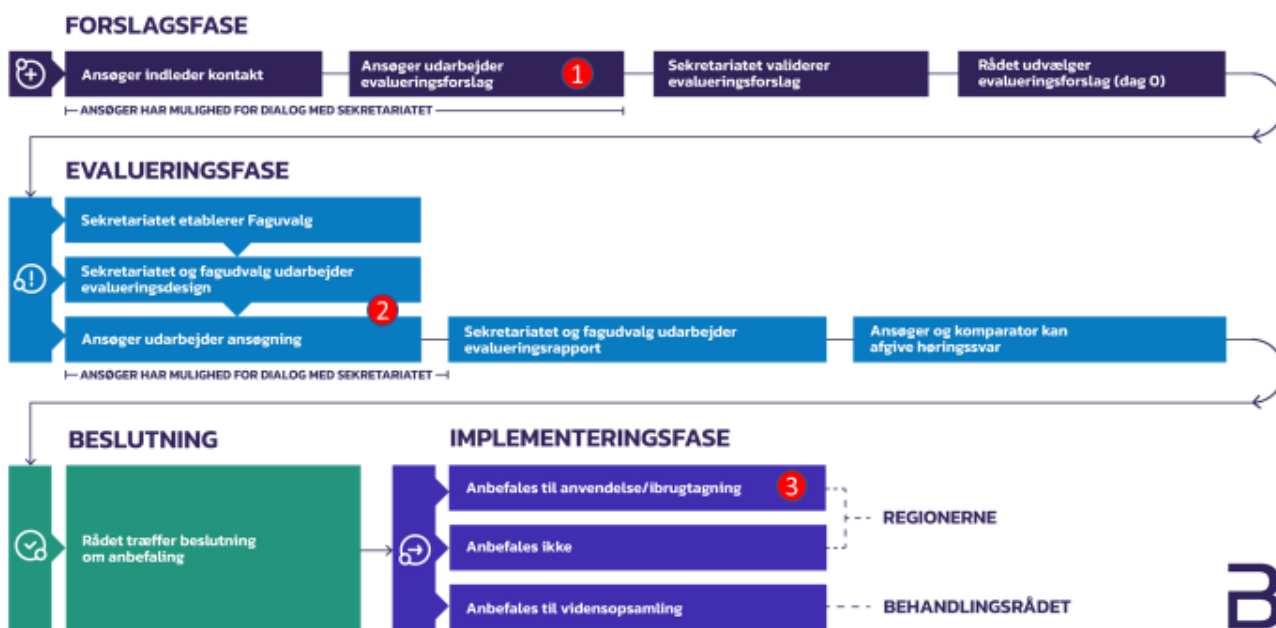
FORSLAGSFASE

Ansøger indleder kontakt

Ansøger udarbejder evalueringsforslag 1

Sekretariatet validerer evalueringsforslag

Rådet udvælger evalueringsforslag (dag 0)

ANSØGER HAR MULIGHED FOR DIALOG MED SEKRETARIATET

EVALUERINGSFASE

Sekretariatet etablerer Faguvalg

Sekretariatet og fagudvalg udarbejder evalueringsdesign

2

Ansøger udarbejder ansøgning

Sekretariatet og fagudvalg udarbejder evalueringsrapport

Ansøger og komparator kan afgive høringssvar

ANSØGER HAR MULIGHED FOR DIALOG MED SEKRETARIATET

BESLUTNING

Rådet træffer beslutning om anbefaling

IMPLEMENTERINGSFASE

Anbefales til anvendelse/ibrugtagning 3

Anbefales ikke

REGIONERNE

Anbefales til vidensopsamling

BEHANDLINGSRÅDET